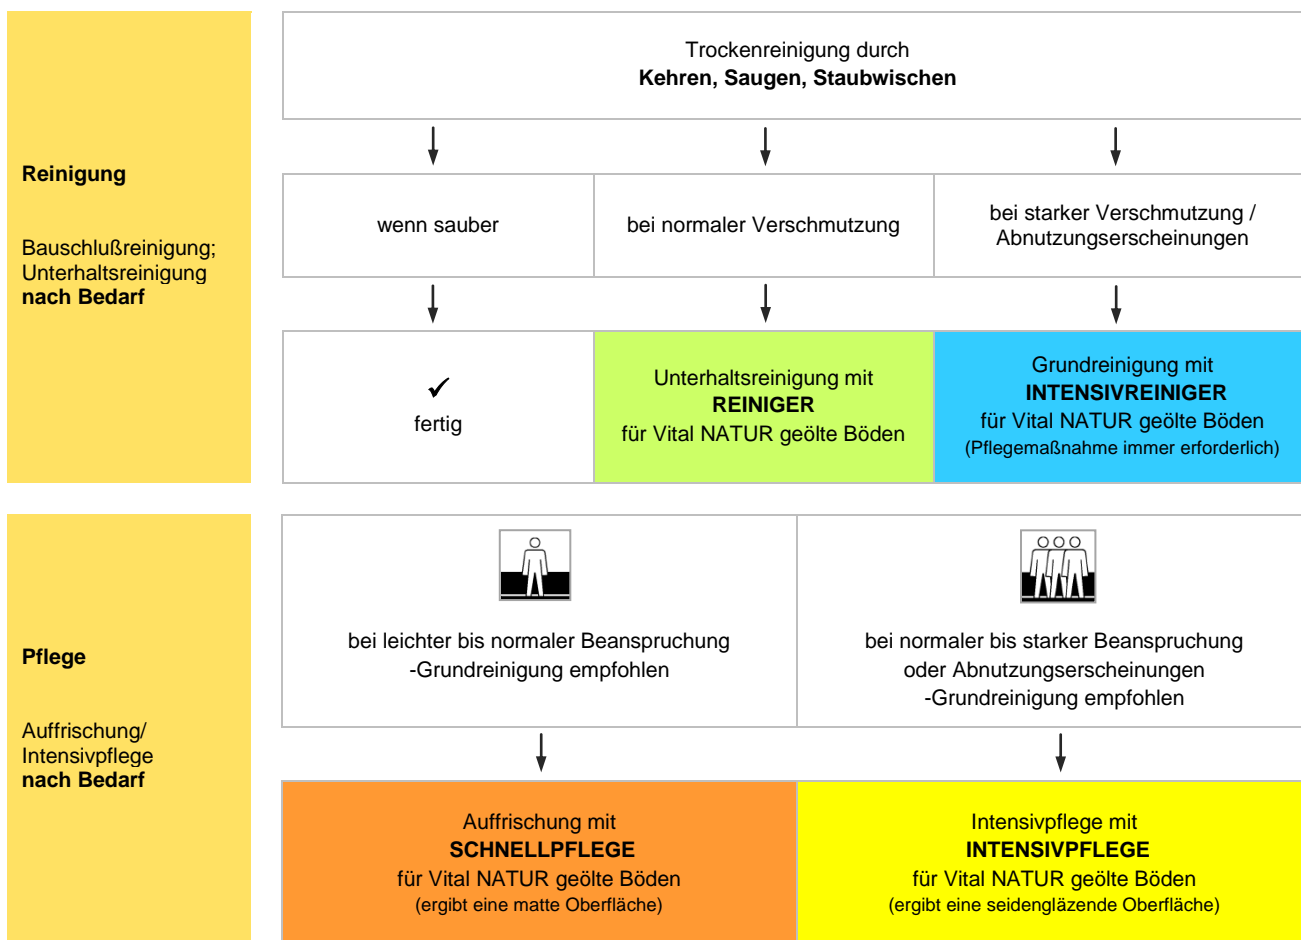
Reinigung

Bauschlußreinigung; Unterhaltsreinigung **nach Bedarf**

Trockenreinigung durch
**Kehren, Saugen, Staubwischen**

wenn sauber

bei normaler Verschmutzung

bei starker Verschmutzung / Abnutzungserscheinungen

✓
fertig

Unterhaltsreinigung mit
**REINIGER**
für Vital NATUR geölte Böden

Grundreinigung mit
**INTENSIVREINIGER**
für Vital NATUR geölte Böden
(Pflegemaßnahme immer erforderlich)

Pflege

Auffrischung/ Intensivpflege **nach Bedarf**

bei leichter bis normaler Beanspruchung
-Grundreinigung empfohlen

bei normaler bis starker Beanspruchung oder Abnutzungserscheinungen
-Grundreinigung empfohlen

Auffrischung mit
**SCHNELLPFLEGE**
für Vital NATUR geölte Böden
(ergibt eine matte Oberfläche)

Intensivpflege mit
**INTENSIVPFLEGE**
für Vital NATUR geölte Böden
(ergibt eine seidenglänzende Oberfläche)